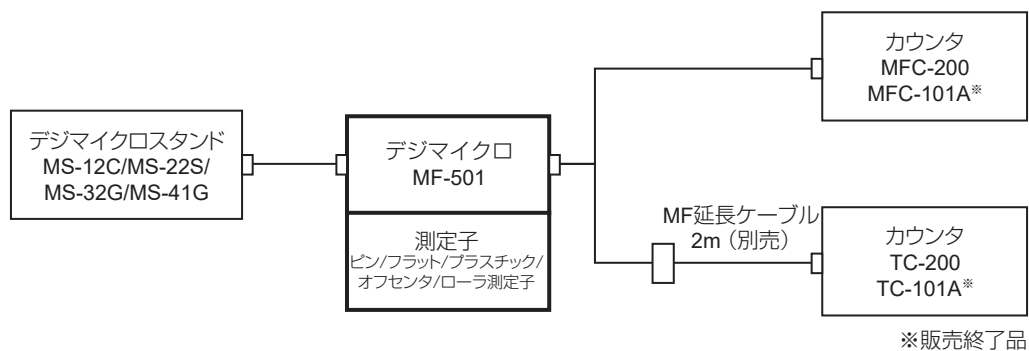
デジマイクロスタンド
MS-12C/MS-22S/
MS-32G/MS-41G

デジマイクロ
MF-501

測定子
ピン/フラット/プラスチック/
オフセンタ/ローラ測定子

カウンタ
MFC-200
MFC-101A※

MF延長ケーブル
2m（別売）

カウンタ
TC-200
TC-101A※

※販売終了品